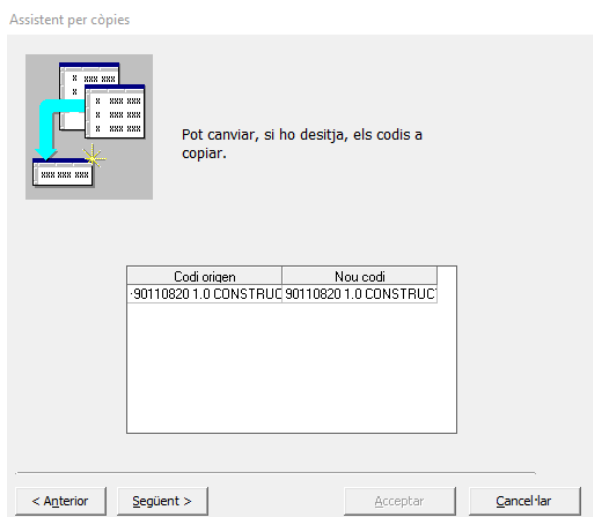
Assistent per còpies

Pot canviar, si ho desitja, els codis a copiar.

| Codi origen | Nou codi |
|---|---|
| ·90110820 1.0 CONSTRUC | 90110820 1.0 CONSTRUC |

< Anterior

Següent >

Acceptar

Cancel·lar